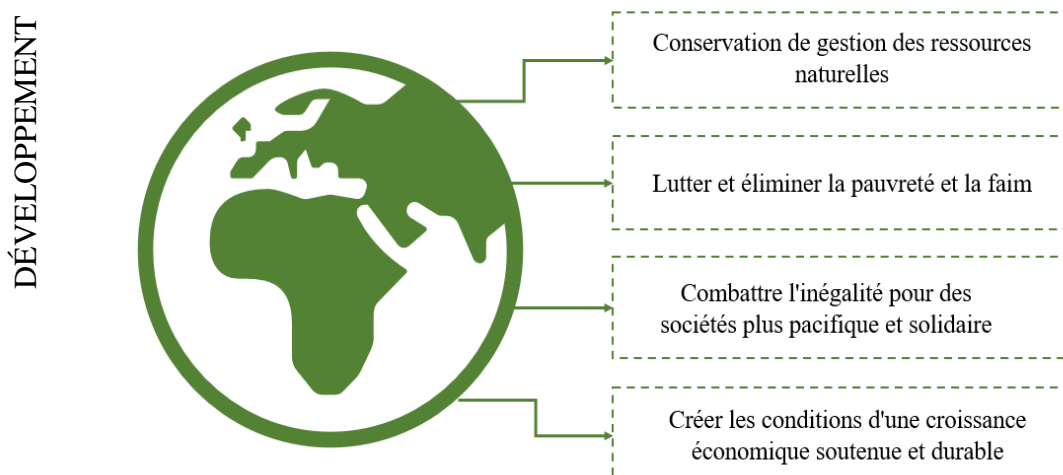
DÉVELOPPEMENT

Conservation de gestion des ressources naturelles

Lutter et éliminer la pauvreté et la faim

Combattre l'inégalité pour des sociétés plus pacifique et solidaire

Créer les conditions d'une croissance économique soutenue et durable